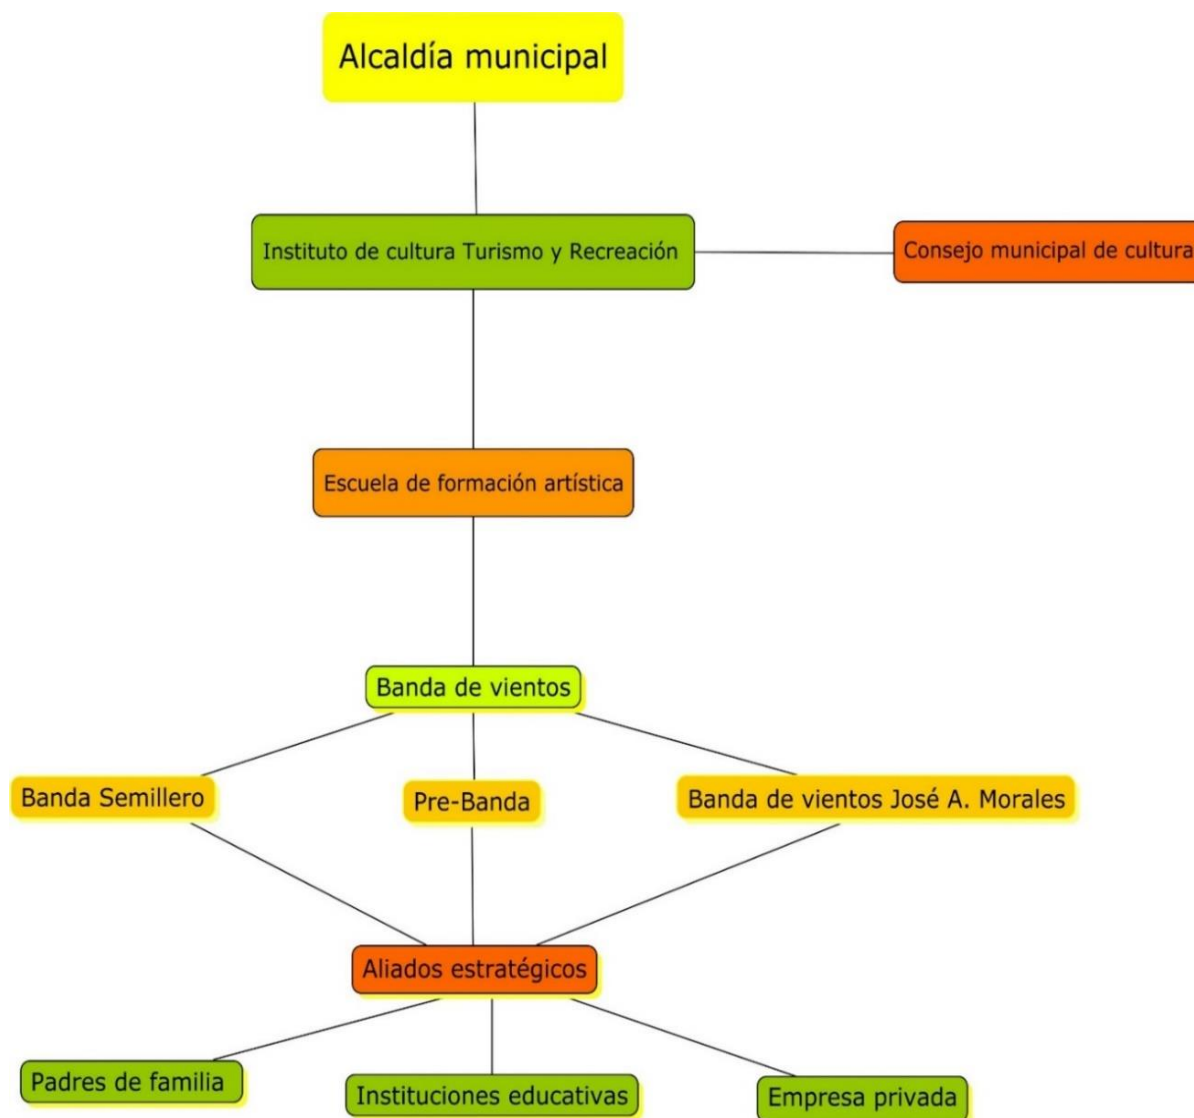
Alcaldía municipal

Instituto de cultura Turismo y Recreación

Consejo municipal de cultura

Escuela de formación artística

Banda de vientos

Banda Semillero

Pre-Banda

Banda de vientos José A. Morales

Aliados estratégicos

Padres de familia

Instituciones educativas

Empresa privada